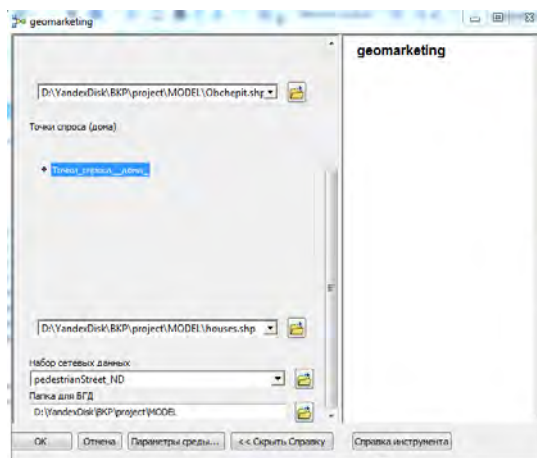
geomarketing

D:\YandexDisk\BKP\project\MODEL\Obchepit.shp

Точки спроса (дома)

Точки_спроса__дома_

D:\YandexDisk\BKP\project\MODEL\houses.shp

Набор сетевых данных

pedestrianStreet_ND

Папка для БГД

D:\YandexDisk\BKP\project\MODEL

geomarketing

OK | Отмена | Параметры среды... | << Скрыть Справку | Справка инструмента